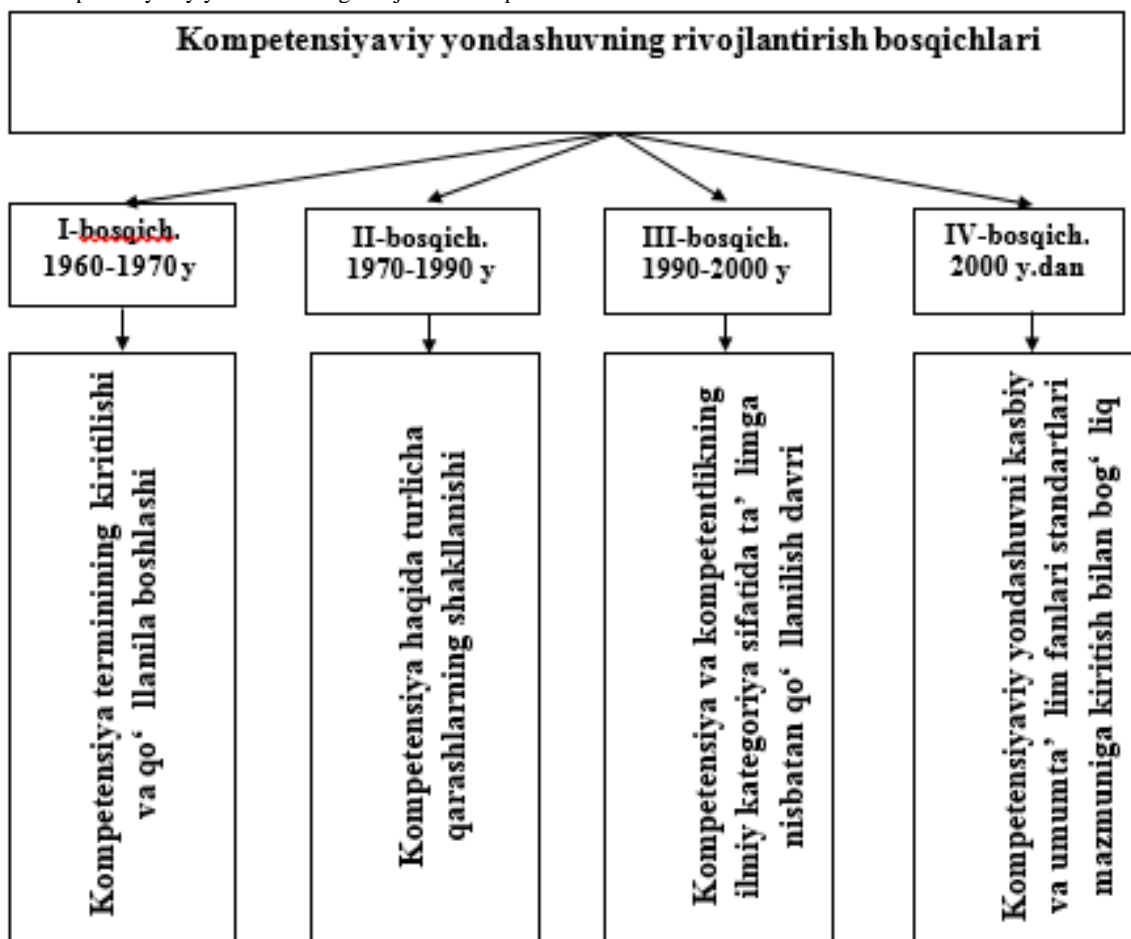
Kompetensiyaviy yondashuvning rivojlantirish bosqichlari

I-bosqich. 1960-1970 y

II-bosqich. 1970-1990 y

III-bosqich. 1990-2000 y

IV-bosqich. 2000 y.dan

Kompetensiya terminining kiritilishi va qo‘ llanila boshlashi

Kompetensiya haqida turlicha qarashlarning shakllanishi

Kompetensiya va kompetentlikning ilmiy kategoriya sifatida ta’ limga nisbatan qo‘ llanilish davri

Kompetensiyaviy yondashuvni kasbiy va umumta’ lim fanlari standartlari mazmuniga kiritish bilan bog‘ liq